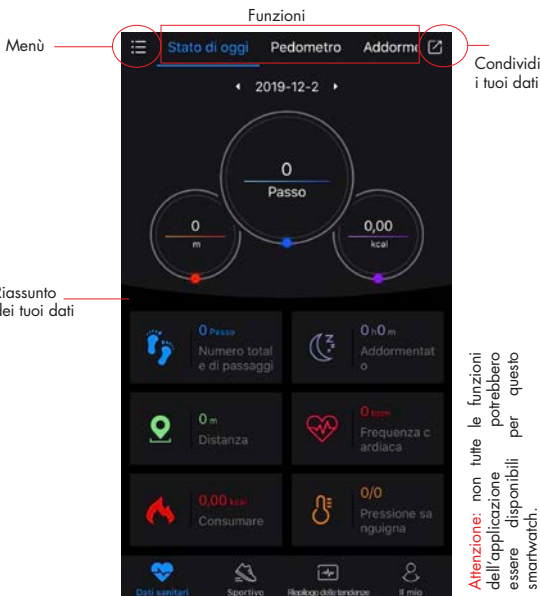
Funzioni

Menù

Stato di oggi Pedometro Addorme

Condividi i tuoi dati

2019-12-2

0
Passo

0
m

0,00
kcal

Riassunto dei tuoi dati

0 Passo
Numero total e di passaggi

0 h 0 m
Addormentat o

0 m
Distanza

0 bpm
Frequenza c ardiaca

0,00 kcal
Consumare

0/0
Pressione sa nguigna

Dati sanitari Sportivo Riepilogo delle tendenze Il mio

Attenzione: non tutte le funzioni dell'applicazione potrebbero essere disponibili per questo smartwatch.